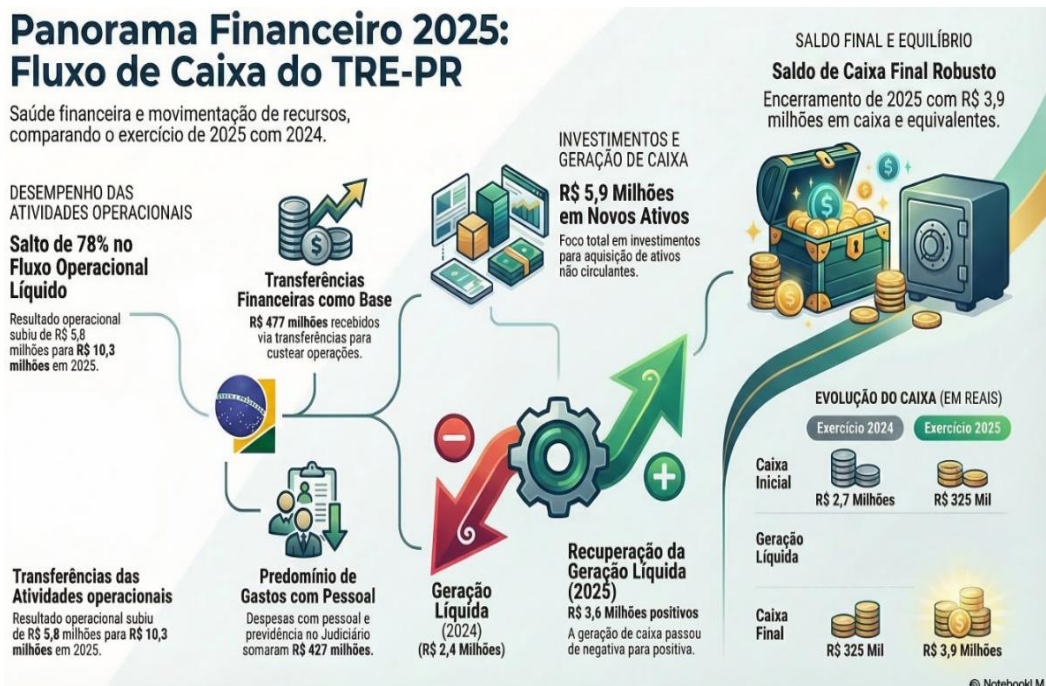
Panorama Financeiro 2025: Fluxo de Caixa do TRE-PR

Saúde financeira e movimentação de recursos, comparando o exercício de 2025 com 2024.

DESEMPENHO DAS ATIVIDADES OPERACIONAIS

Salto de 78% no Fluxo Operacional Líquido

Resultado operacional subiu de R$ 5,8 milhões para R$ 10,3 milhões em 2025.

Transferências Financeiras como Base

R$ 477 milhões recebidos via transferências para custear operações.

INVESTIMENTOS E GERAÇÃO DE CAIXA

R$ 5,9 Milhões em Novos Ativos

Foco total em investimentos para aquisição de ativos não circulantes.

SALDO FINAL E EQUILÍBRIO

Saldo de Caixa Final Robusto

Encerramento de 2025 com R$ 3,9 milhões em caixa e equivalentes.

EVOLUÇÃO DO CAIXA (EM REAIS)

| | Exercício 2024 | Exercício 2025 |
|---|---|---|
| Caixa Inicial | R$ 2,7 Milhões | R$ 325 Mil |
| Geração Líquida | | |
| Caixa Final | R$ 325 Mil | R$ 3,9 Milhões |

Transferências das Atividades operacionais

Resultado operacional subiu de R$ 5,8 milhões para R$ 10,3 milhões em 2025.

Predomínio de Gastos com Pessoal

Despesas com pessoal e previdência no Judiciário somaram R$ 427 milhões.

Geração Líquida (2024) (R$ 2,4 Milhões)

Recuperação da Geração Líquida (2025)

R$ 3,6 Milhões positivos

A geração de caixa passou de negativa para positiva.

© NotebookLM